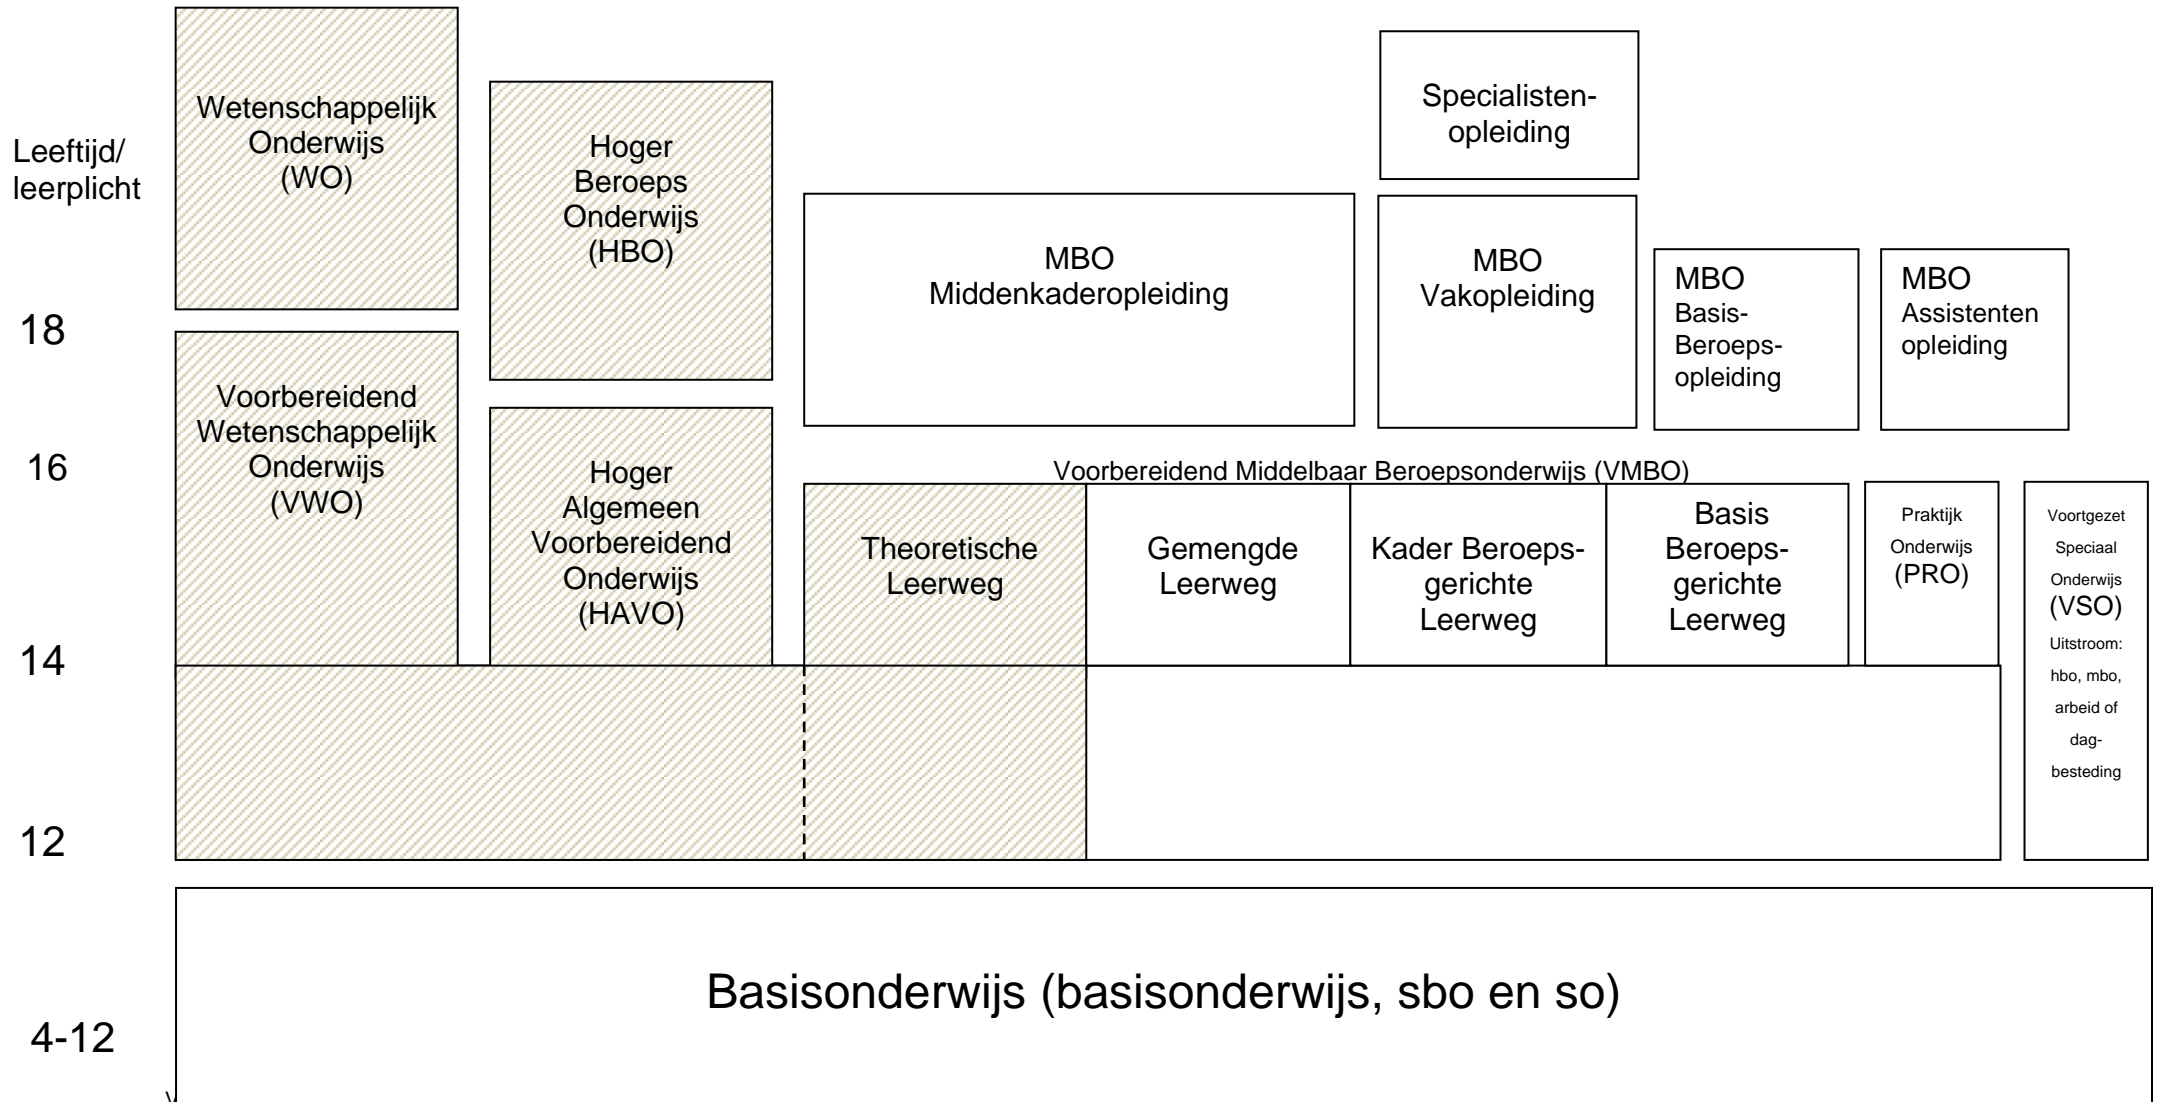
Leeftijd/ leerplicht

Wetenschappelijk Onderwijs (WO)

Hoger Beroeps Onderwijs (HBO)

Specialisten-opleiding

MBO Middenkaderopleiding

MBO Vakopleiding

MBO Basis-Beroeps-opleiding

MBO Assistenten opleiding

18

Voorbereidend Wetenschappelijk Onderwijs (VWO)

16

Hoger Algemeen Voorbereidend Onderwijs (HAVO)

Voorbereidend Middelbaar Beroepsonderwijs (VMBO)

Theoretische Leerweg

Gemengde Leerweg

Kader Beroeps-gerichte Leerweg

Basis Beroeps-gerichte Leerweg

Praktijk Onderwijs (PRO)

Voortgezet Speciaal Onderwijs (VSO) Uitstroom: hbo, mbo, arbeid of dag-besteding

14

12

Basisonderwijs (basisonderwijs, sbo en so)

4-12